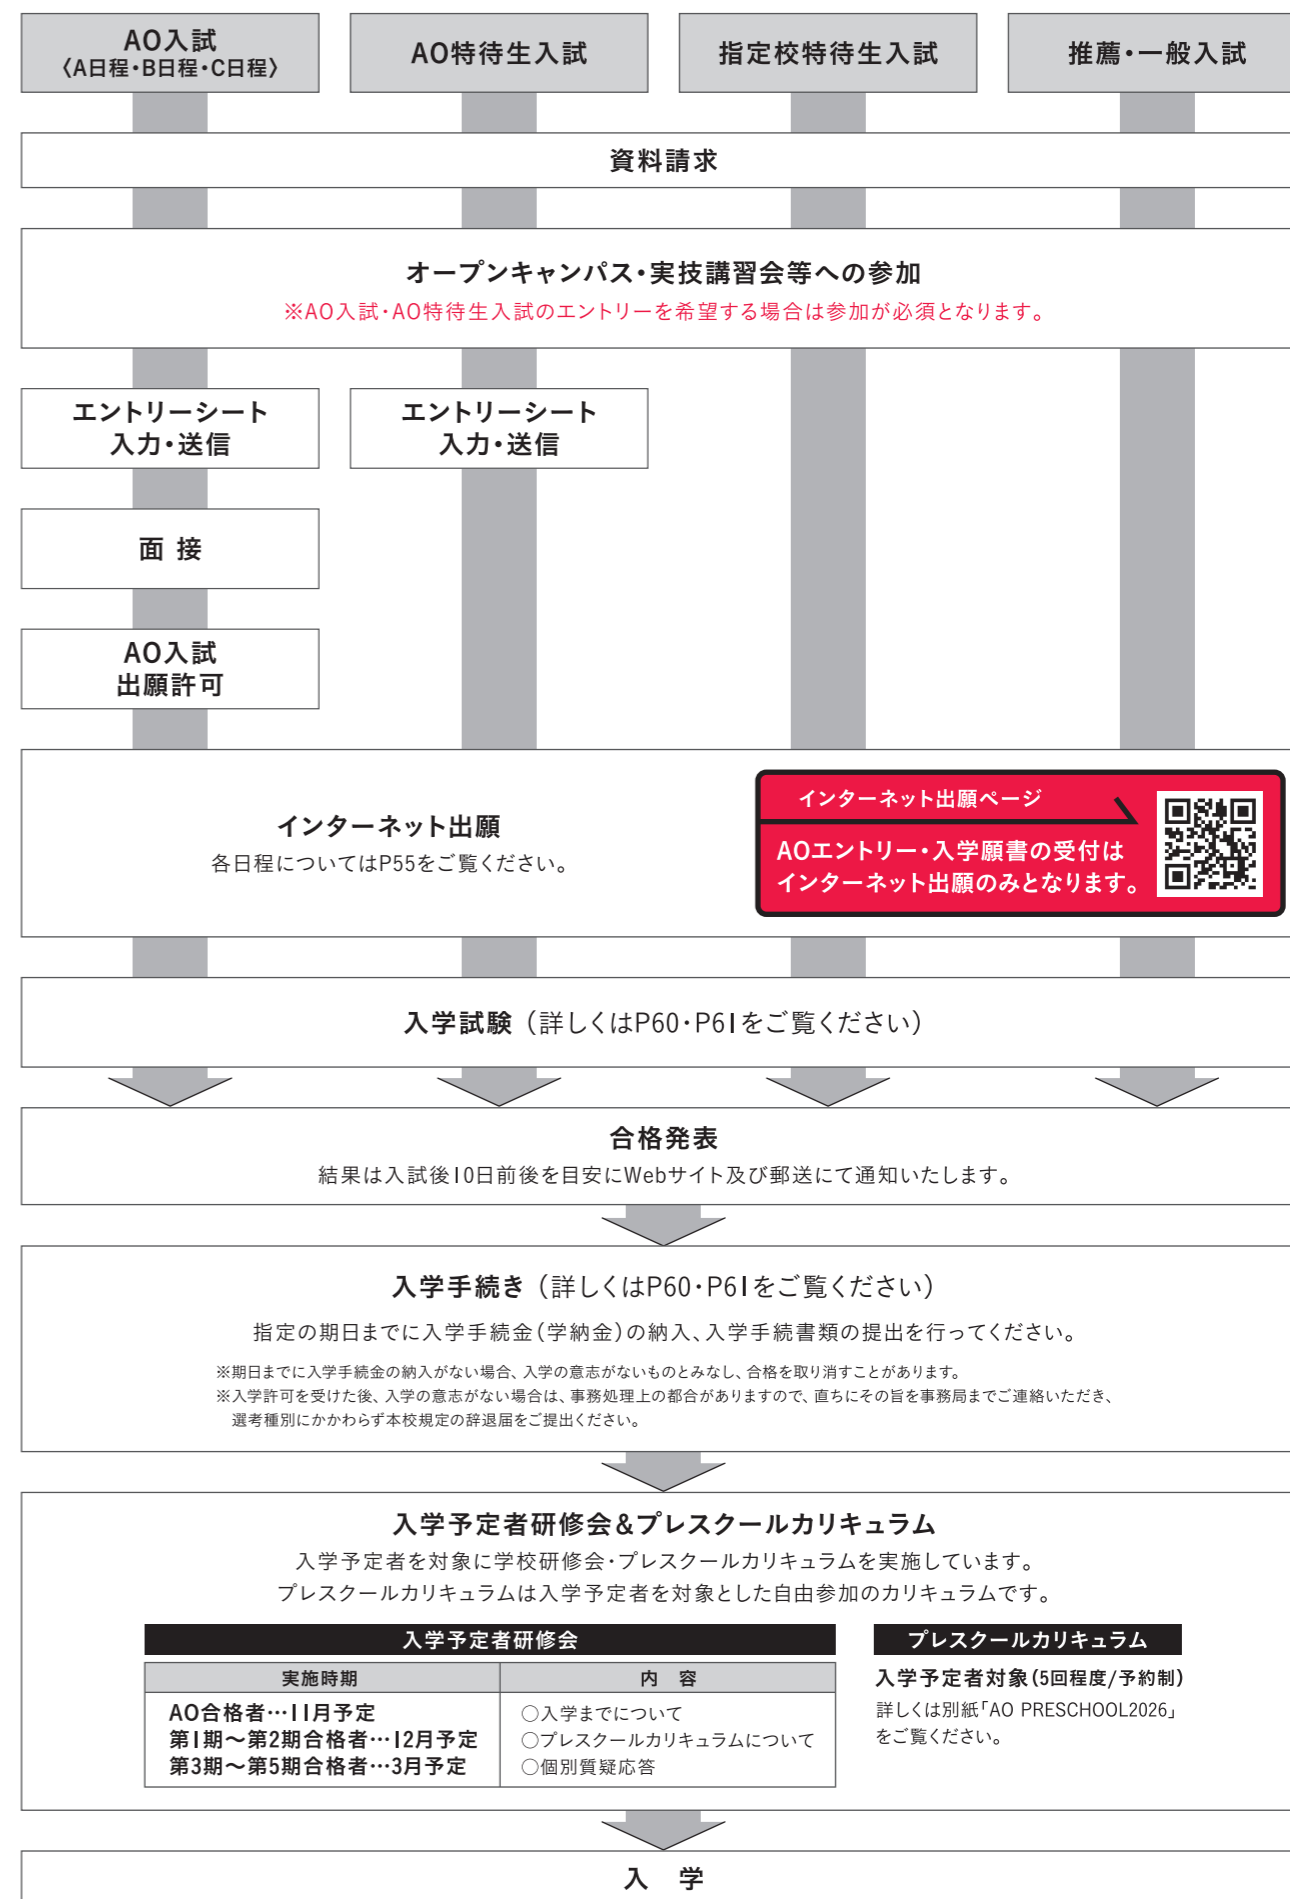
AO入試
〈A日程・B日程・C日程〉

AO特待生入試

指定校特待生入試

推薦・一般入試

資料請求

オープンキャンパス・実技講習会等への参加
※AO入試・AO特待生入試のエントリーを希望する場合は参加が必須となります。

エントリーシート
入力・送信

エントリーシート
入力・送信

面 接

AO入試
出願許可

インターネット出願
各日程についてはP55をご覧ください。

インターネット出願ページ
AOエントリー・入学願書の受付は
インターネット出願のみとなります。

入学試験（詳しくはP60・P61をご覧ください）

合格発表
結果は入試後10日前後を目安にWebサイト及び郵送にて通知いたします。

入学手続き（詳しくはP60・P61をご覧ください）
指定の期日までに入学手続金（学納金）の納入、入学手続書類の提出を行ってください。
※期日までに入学手続金の納入がない場合、入学の意志がないものとみなし、合格を取り消すことがあります。
※入学許可を受けた後、入学の意志がない場合は、事務処理上の都合がありますので、直ちにその旨を事務局までご連絡いただき、選考種別にかかわらず本校規定の辞退届をご提出ください。

入学予定者研修会&プレスクールカリキュラム
入学予定者を対象に学校研修会・プレスクールカリキュラムを実施しています。
プレスクールカリキュラムは入学予定者を対象とした自由参加のカリキュラムです。

入学予定者研修会

| 実施時期 | 内 容 |
|---|---|
| AO合格者…11月予定<br>第1期〜第2期合格者…12月予定<br>第3期〜第5期合格者…3月予定 | ○入学までについて<br>○プレスクールカリキュラムについて<br>○個別質疑応答 |

プレスクールカリキュラム
入学予定者対象（5回程度/予約制）
詳しくは別紙「AO PRESCHOOL2026」をご覧ください。

入 学